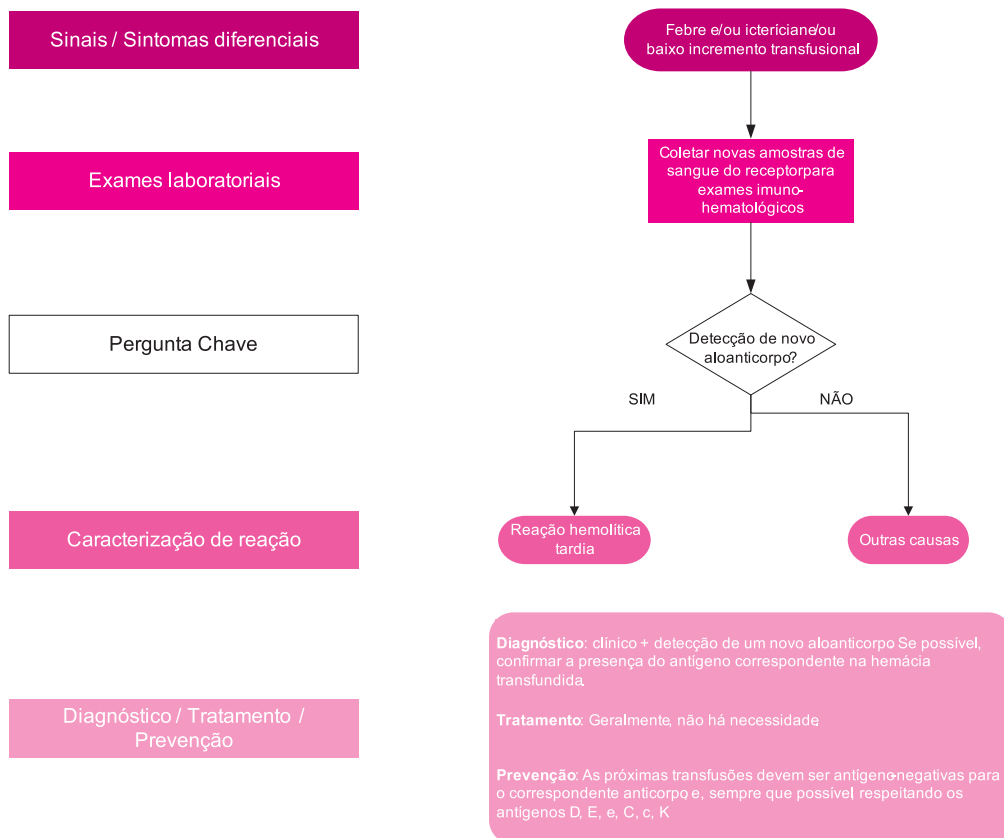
Sinais / Sintomas diferenciais

Febre e/ou icterícia e/ou baixo incremento transfusional

Exames laboratoriais

Coletar novas amostras de sangue do receptor para exames imuno-hematológicos

Pergunta Chave

Detecção de novo aloanticorpo?

SIM

NÃO

Caracterização de reação

Reação hemolítica tardia

Outras causas

Diagnóstico / Tratamento / Prevenção

Diagnóstico: clínico + detecção de um novo aloanticorpo. Se possível, confirmar a presença do antígeno correspondente na hemácia transfundida.

Tratamento: Geralmente, não há necessidade.

Prevenção: As próximas transfusões devem ser antígeno-negativas para o correspondente anticorpo e, sempre que possível, respeitando os antígenos D, E, e, C, c, K